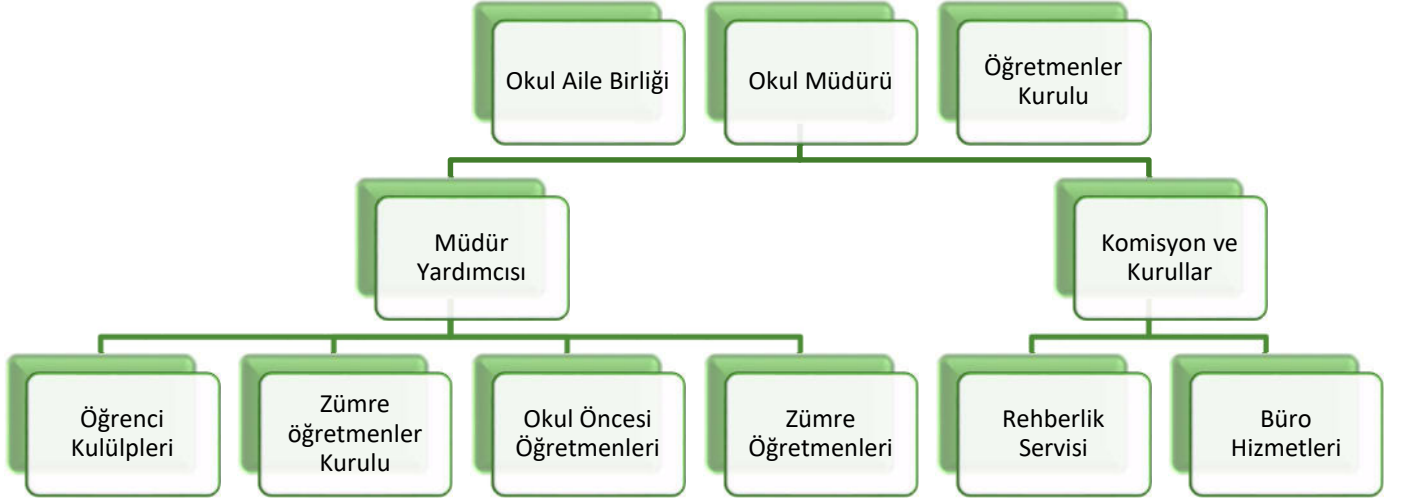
Okul Aile Birliği

Okul Müdürü

Öğretmenler Kurulu

Müdür Yardımcısı

Komisyon ve Kurullar

Öğrenci Kulülpleri

Zümre öğretmenler Kurulu

Okul Öncesi Öğretmenleri

Zümre Öğretmenleri

Rehberlik Servisi

Büro Hizmetleri